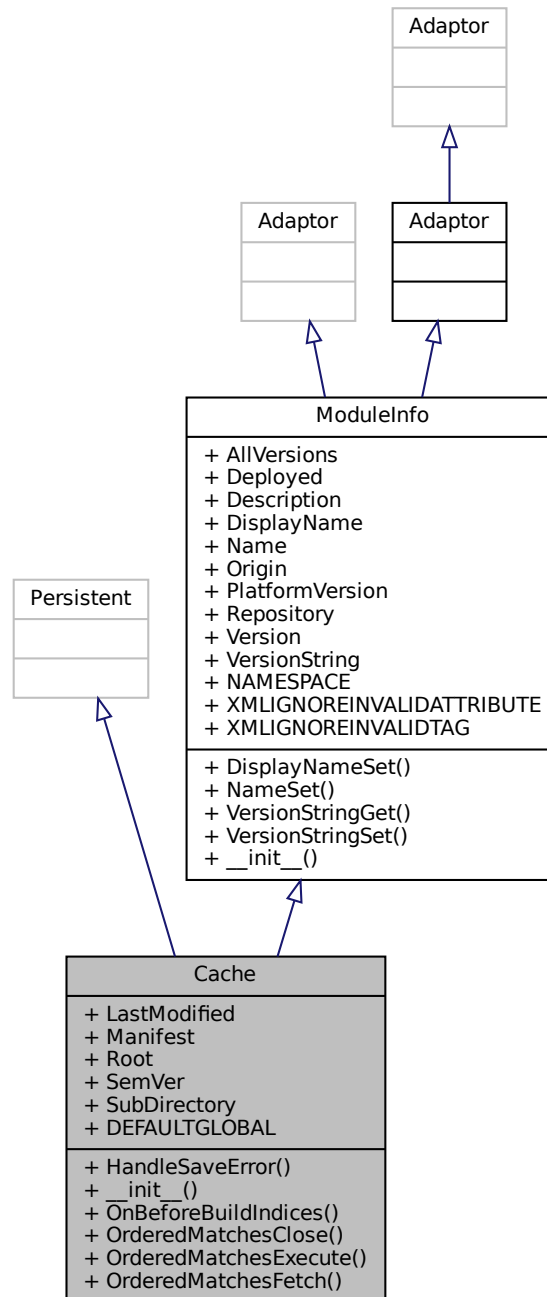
Adaptor

Adaptor

Adaptor

ModuleInfo

+ AllVersions
+ Deployed
+ Description
+ DisplayName
+ Name
+ Origin
+ PlatformVersion
+ Repository
+ Version
+ VersionString
+ NAMESPACE
+ XMLIGNOREINVALIDATTRIBUTE
+ XMLIGNOREINVALIDTAG

+ DisplayNameSet()
+ NameSet()
+ VersionStringGet()
+ VersionStringSet()
+ \_\_init\_\_()

Persistent

Cache

+ LastModified
+ Manifest
+ Root
+ SemVer
+ SubDirectory
+ DEFAULTGLOBAL

+ HandleSaveError()
+ \_\_init\_\_()
+ OnBeforeBuildIndices()
+ OrderedMatchesClose()
+ OrderedMatchesExecute()
+ OrderedMatchesFetch()